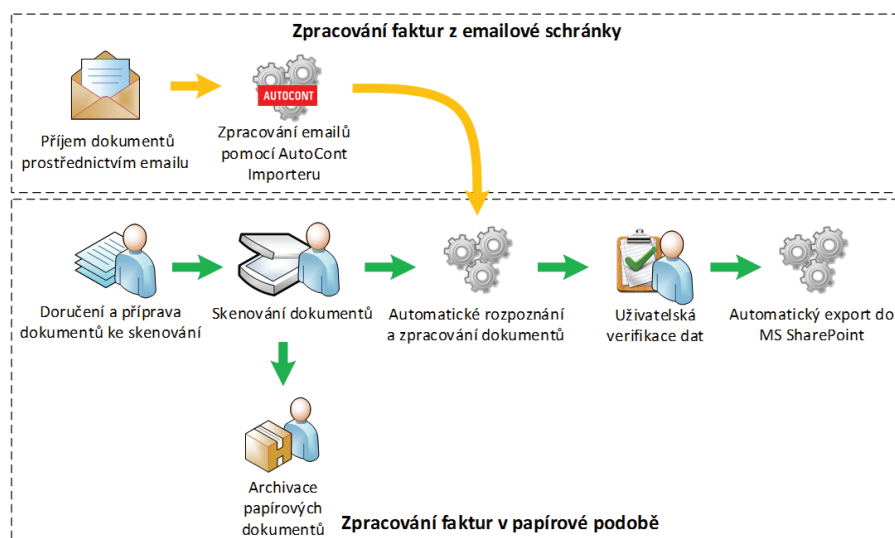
Zpracování faktur z emailové schránky

Příjem dokumentů prostřednictvím emailu

AUTOCONT

Zpracování emailů pomocí AutoCont Importeru

Doručení a příprava dokumentů ke skenování

Skenování dokumentů

Automatické rozpoznání a zpracování dokumentů

Uživatelská verifikace dat

Automatický export do MS SharePoint

Archivace papírových dokumentů

Zpracování faktur v papírové podobě